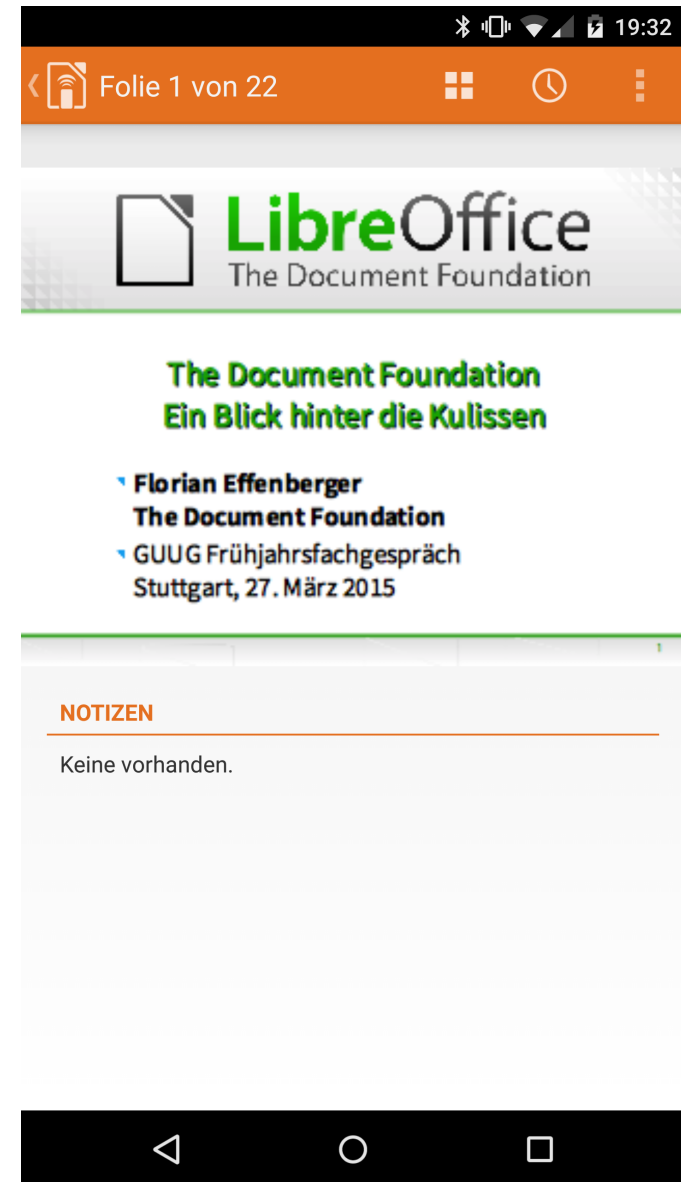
19:32

Folie 1 von 22

LibreOffice
The Document Foundation

The Document Foundation
Ein Blick hinter die Kulissen

Florian Effenberger
The Document Foundation

GUUG Frühjahrsfachgespräch
Stuttgart, 27. März 2015

NOTIZEN

Keine vorhanden.